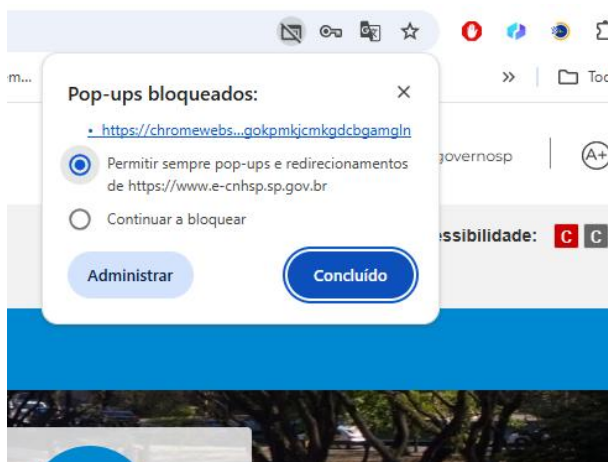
m...

Pop-ups bloqueados:

×

• https://chromewebs...gokpmkjcmkgdcbgamgln

Permitir sempre pop-ups e redirecionamentos de https://www.e-cnhsp.sp.gov.br

Continuar a bloquear

Administrar

Concluído

»

Too

governosp

A+

ssibilidade:

C

C